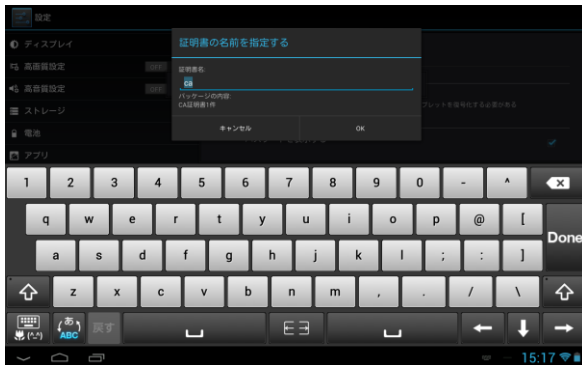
設定

ディスプレイ

高画質設定 OFF

高音質設定 OFF

ストレージ

電池

アプリ

証明書の名前を指定する

証明書名:

ca

パッケージの内容:
CA証明書1件

キャンセル

OK

レットを暗号化する必要がある

1 2 3 4 5 6 7 8 9 0 - ^

q w e r t y u i o p @ [

Done

a s d f g h j k l ; : ]

z x c v b n m , . / \

ABC

戻す

15:17